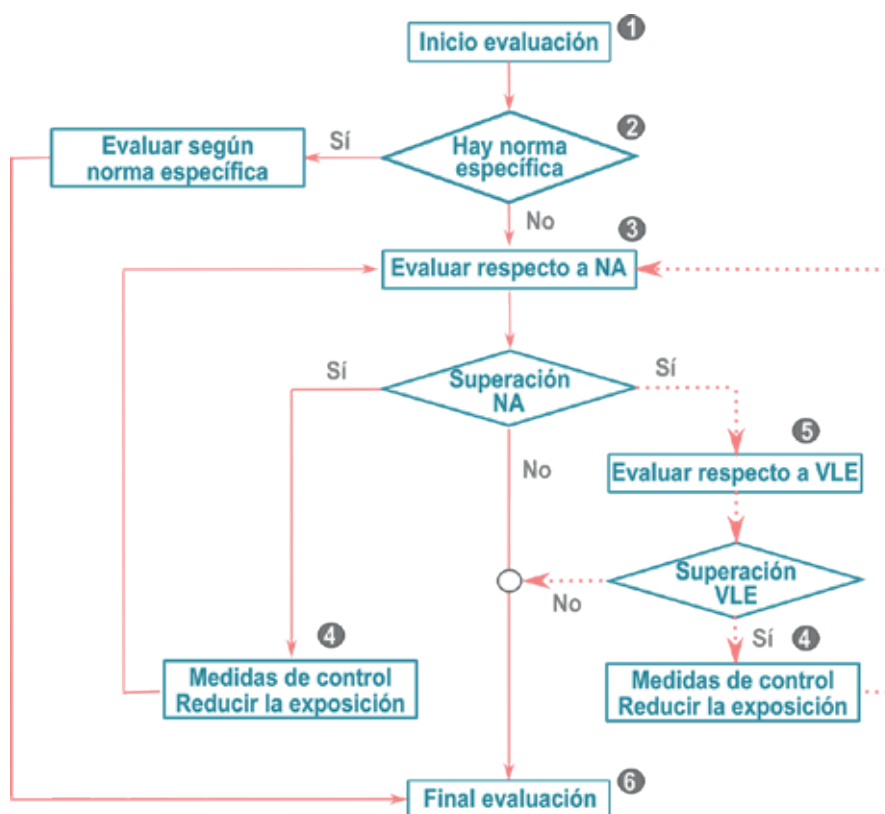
Inicio evaluación
1

Hay norma específica
2

Sí

Evaluar según norma específica

No

3

Evaluar respecto a NA

Superación NA

Sí

Sí

5

Evaluar respecto a VLE

No

Superación VLE

No

Sí

4

4

Medidas de control Reducir la exposición

Medidas de control Reducir la exposición

Final evaluación
6